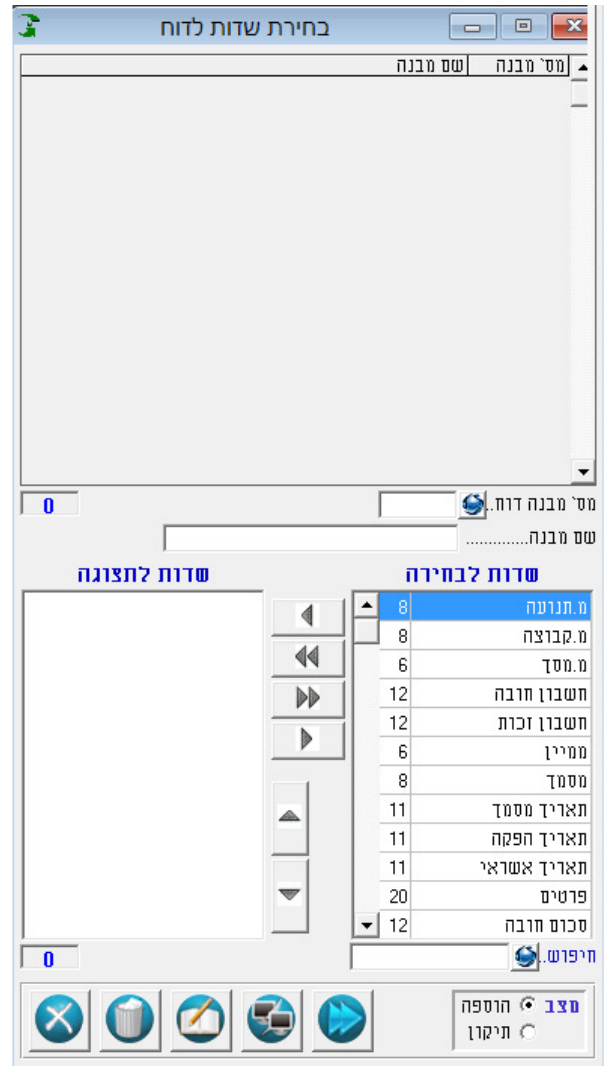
בחירת שדות לדוח

| מס' מבנה | שם מבנה |
|---|---|

מס' מבנה דוח.
0
שם מבנה.............

שדות לבחירה

| | |
|---|---|
| מ.תנועה | 8 |
| מ.קבוצה | 8 |
| מ.מסך | 6 |
| חשבון חובה | 12 |
| חשבון זכות | 12 |
| ממיין | 6 |
| מסמך | 8 |
| תאריך מסמך | 11 |
| תאריך הפקה | 11 |
| תאריך אשראי | 11 |
| פרטים | 20 |
| סכום חובה | 12 |

שדות לתצוגה

חיפוש.
0

מצב
הוספה
תיקון